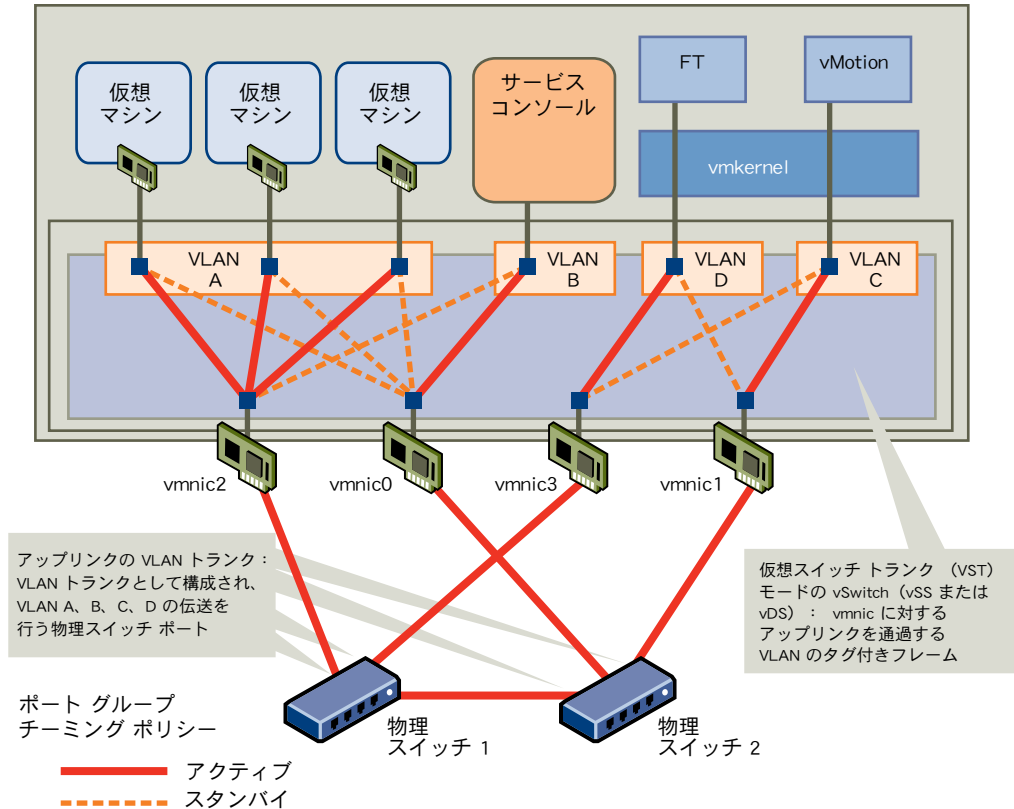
仮想マシン

仮想マシン

仮想マシン

サービスコンソール

FT

vMotion

vmkernel

VLAN A

VLAN B

VLAN D

VLAN C

vmnic2

vmnic0

vmnic3

vmnic1

アップリンクの VLAN トランク：VLAN トランクとして構成され、VLAN A、B、C、D の伝送を行う物理スイッチ ポート

仮想スイッチ トランク （VST） モードの vSwitch（vSS または vDS）： vmnic に対するアップリンクを通過する VLAN のタグ付きフレーム

ポート グループ
チーミング ポリシー

アクティブ

スタンバイ

物理
スイッチ 1

物理
スイッチ 2